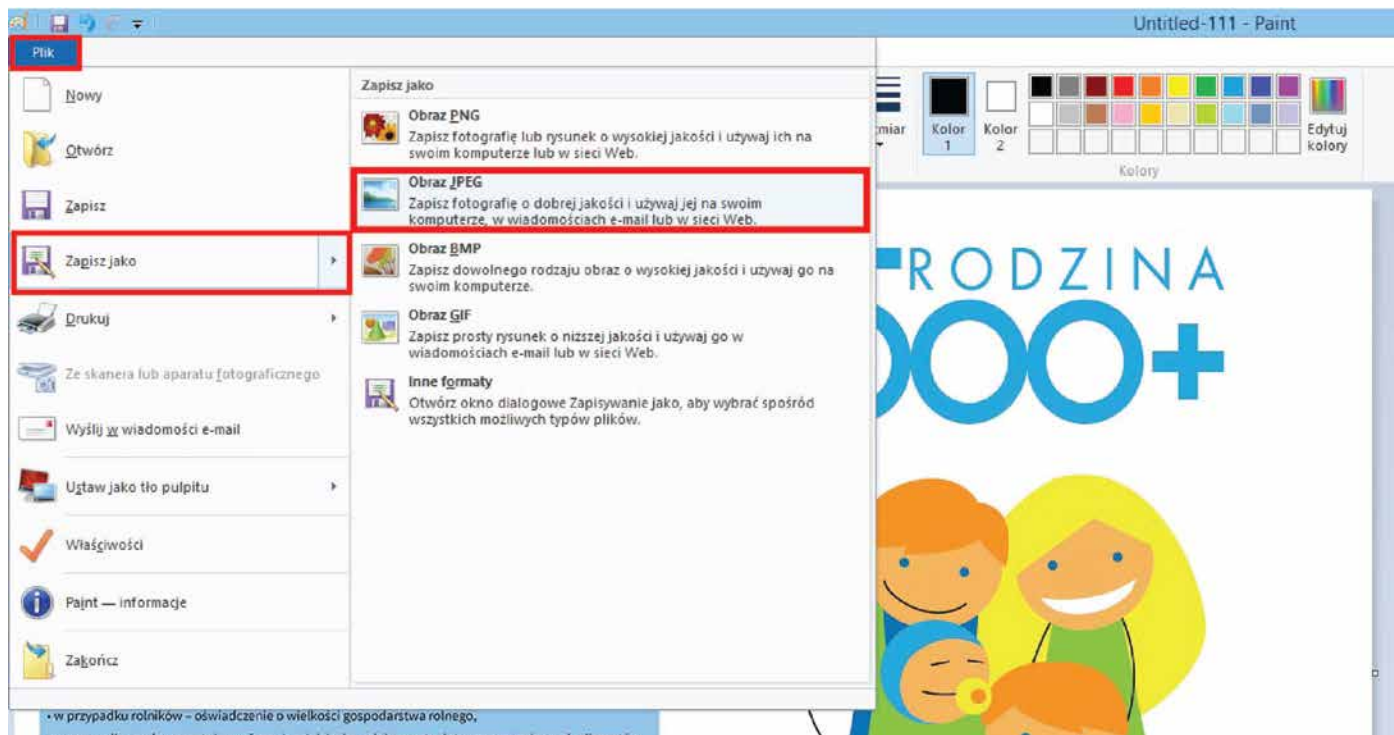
Untitled-111 - Paint

Plik

Nowy

Otwórz

Zapisz

Zapisz jako

Drukuj

Ze skanera lub aparatu fotograficznego

Wyślij w wiadomości e-mail

Ustaw jako tło pulpitu

Właściwości

Paint — informacje

Zakończ

Zapisz jako

Obraz PNG
Zapisz fotografię lub rysunek o wysokiej jakości i używaj ich na swoim komputerze lub w sieci Web.

Obraz JPEG
Zapisz fotografię o dobrej jakości i używaj jej na swoim komputerze, w wiadomościach e-mail lub w sieci Web.

Obraz BMP
Zapisz dowolnego rodzaju obraz o wysokiej jakości i używaj go na swoim komputerze.

Obraz GIF
Zapisz prosty rysunek o niższej jakości i używaj go w wiadomościach e-mail lub w sieci Web.

Inne formaty
Otwórz okno dialogowe Zapisywanie jako, aby wybrać spośród wszystkich możliwych typów plików.

miar

Kolor 1

Kolor 2

Edytuj kolory

Kolory

RODZINA

OOO+

• w przypadku rolników – oświadczenie o wielkości gospodarstwa rolnego,

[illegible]